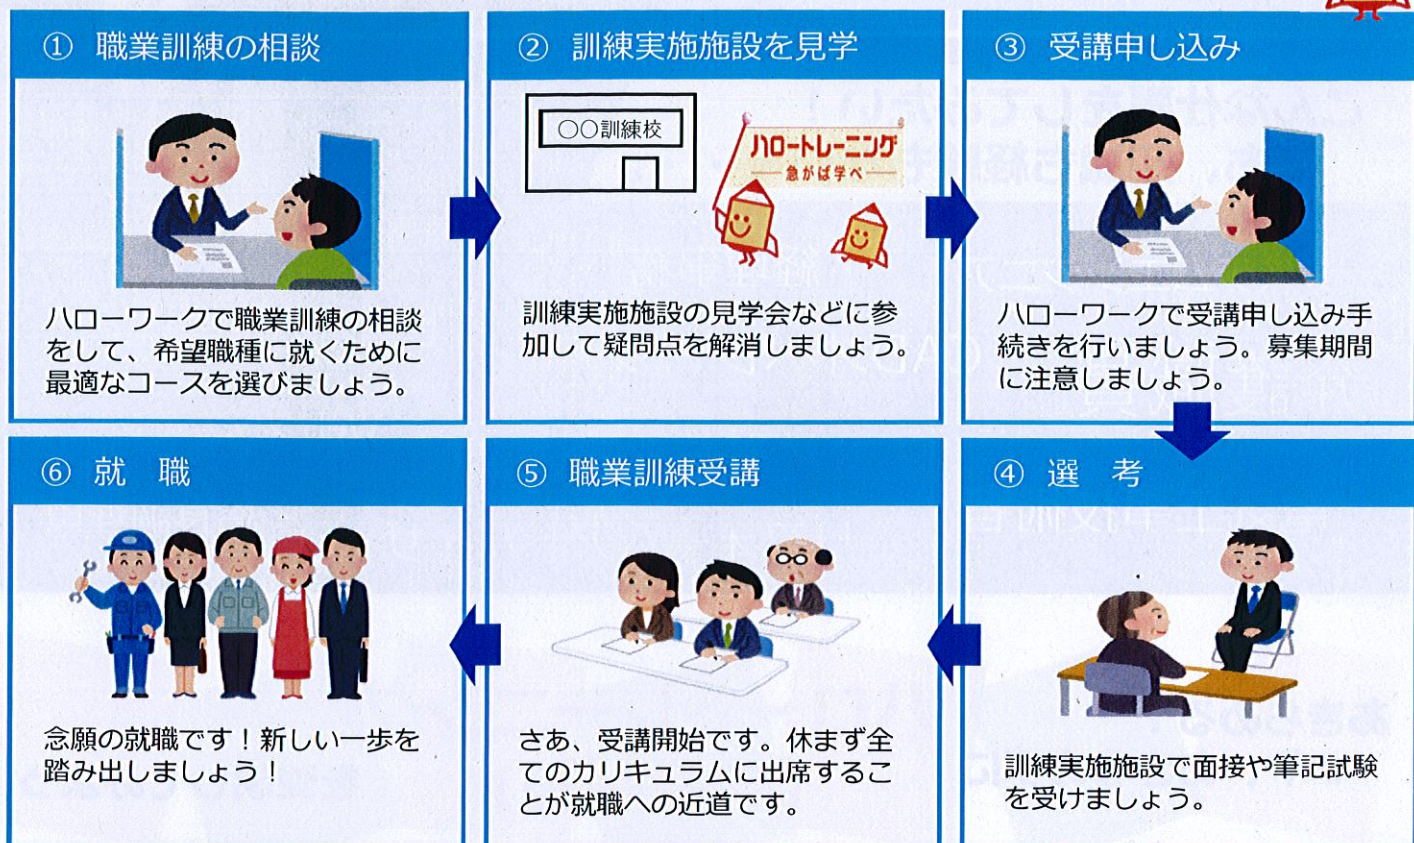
① 職業訓練の相談

ハローワークで職業訓練の相談をして、希望職種に就くために最適なコースを選びましょう。

② 訓練実施施設を見学

○○訓練校

ハロートレーニング
急がば学べ

訓練実施施設の見学会などに参加して疑問点を解消しましょう。

③ 受講申し込み

ハローワークで受講申し込み手続きを行いましょう。募集期間に注意しましょう。

④ 選　考

訓練実施施設で面接や筆記試験を受けましょう。

⑤ 職業訓練受講

さあ、受講開始です。休まず全てのカリキュラムに出席することが就職への近道です。

⑥ 就　職

念願の就職です！新しい一歩を踏み出しましょう！